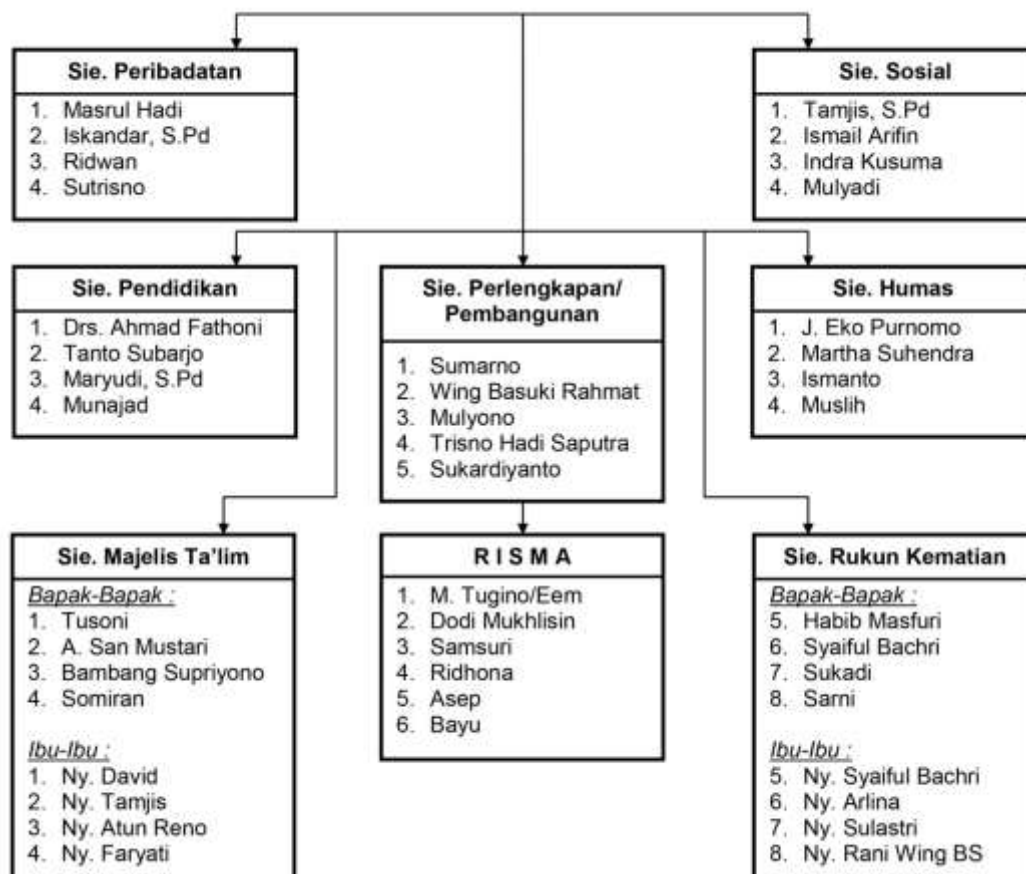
Sie. Peribadatan
1. Masrul Hadi
2. Iskandar, S.Pd
3. Ridwan
4. Sutrisno

Sie. Sosial
1. Tamjis, S.Pd
2. Ismail Arifin
3. Indra Kusuma
4. Mulyadi

Sie. Pendidikan
1. Drs. Ahmad Fathoni
2. Tanto Subarjo
3. Maryudi, S.Pd
4. Munajad

Sie. Perlengkapan/ Pembangunan
1. Sumarno
2. Wing Basuki Rahmat
3. Mulyono
4. Trisno Hadi Saputra
5. Sukardiyanto

Sie. Humas
1. J. Eko Purnomo
2. Martha Suhendra
3. Ismanto
4. Muslih

Sie. Majelis Ta'lim
Bapak-Bapak :
1. Tusoni
2. A. San Mustari
3. Bambang Supriyono
4. Somiran

Ibu-Ibu :
1. Ny. David
2. Ny. Tamjis
3. Ny. Atun Reno
4. Ny. Faryati

R I S M A
1. M. Tugino/Eem
2. Dodi Mukhlisin
3. Samsuri
4. Ridhona
5. Asep
6. Bayu

Sie. Rukun Kematian
Bapak-Bapak :
5. Habib Masfuri
6. Syaiful Bachri
7. Sukadi
8. Sarni

Ibu-Ibu :
5. Ny. Syaiful Bachri
6. Ny. Arlina
7. Ny. Sulastri
8. Ny. Rani Wing BS